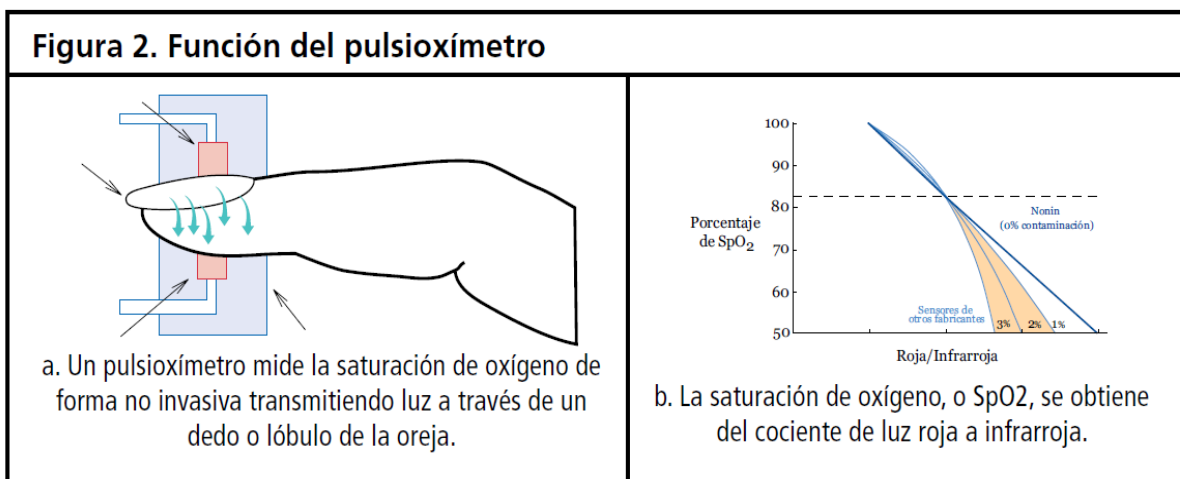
Figura 2. Función del pulsioxímetro

a. Un pulsioxímetro mide la saturación de oxígeno de forma no invasiva transmitiendo luz a través de un dedo o lóbulo de la oreja.

100
90
80
70
60
50
Porcentaje de $SpO_2$
Nonin (0% contaminación)
Sensores de otros fabricantes
3%
2%
1%
Roja/Infrarroja

b. La saturación de oxígeno, o SpO2, se obtiene del cociente de luz roja a infrarroja.